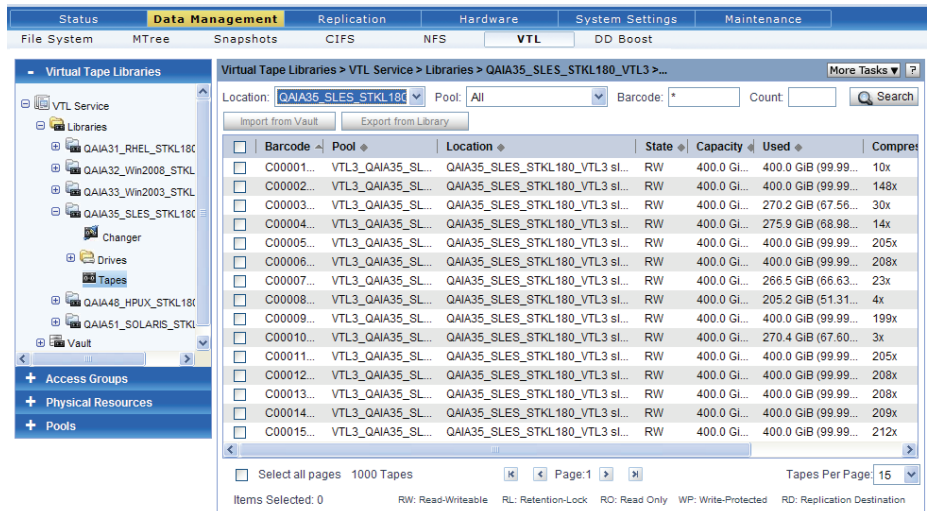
Status | Data Management | Replication | Hardware | System Settings | Maintenance

File System | MTree | Snapshots | CIFS | NFS | VTL | DD Boost

- Virtual Tape Libraries

VTL Service
Libraries
QAIA31_RHEL_STKL180
QAIA32_Win2008_STKL
QAIA33_Win2003_STKL
QAIA35_SLES_STKL180
Changer
Drives
Tapes
QAIA48_HPUX_STKL180
QAIA51_SOLARIS_STKL
Vault

+ Access Groups
+ Physical Resources
+ Pools

Virtual Tape Libraries > VTL Service > Libraries > QAIA35_SLES_STKL180_VTL3 >...

More Tasks ▾ ?

Location: QAIA35_SLES_STKL180 Pool: All Barcode: * Count: Search

Import from Vault | Export from Library

| | Barcode | Pool | Location | State | Capacity | Used | Compres |
|---|---|---|---|---|---|---|---|
| | C00001... | VTL3_QAIA35_SL... | QAIA35_SLES_STKL180_VTL3 sl... | RW | 400.0 Gi... | 400.0 GiB (99.99... | 10x |
| | C00002... | VTL3_QAIA35_SL... | QAIA35_SLES_STKL180_VTL3 sl... | RW | 400.0 Gi... | 400.0 GiB (99.99... | 148x |
| | C00003... | VTL3_QAIA35_SL... | QAIA35_SLES_STKL180_VTL3 sl... | RW | 400.0 Gi... | 270.2 GiB (67.56... | 30x |
| | C00004... | VTL3_QAIA35_SL... | QAIA35_SLES_STKL180_VTL3 sl... | RW | 400.0 Gi... | 275.9 GiB (68.98... | 14x |
| | C00005... | VTL3_QAIA35_SL... | QAIA35_SLES_STKL180_VTL3 sl... | RW | 400.0 Gi... | 400.0 GiB (99.99... | 205x |
| | C00006... | VTL3_QAIA35_SL... | QAIA35_SLES_STKL180_VTL3 sl... | RW | 400.0 Gi... | 400.0 GiB (99.99... | 208x |
| | C00007... | VTL3_QAIA35_SL... | QAIA35_SLES_STKL180_VTL3 sl... | RW | 400.0 Gi... | 266.5 GiB (66.63... | 23x |
| | C00008... | VTL3_QAIA35_SL... | QAIA35_SLES_STKL180_VTL3 sl... | RW | 400.0 Gi... | 205.2 GiB (51.31... | 4x |
| | C00009... | VTL3_QAIA35_SL... | QAIA35_SLES_STKL180_VTL3 sl... | RW | 400.0 Gi... | 400.0 GiB (99.99... | 199x |
| | C00010... | VTL3_QAIA35_SL... | QAIA35_SLES_STKL180_VTL3 sl... | RW | 400.0 Gi... | 270.4 GiB (67.60... | 3x |
| | C00011... | VTL3_QAIA35_SL... | QAIA35_SLES_STKL180_VTL3 sl... | RW | 400.0 Gi... | 400.0 GiB (99.99... | 205x |
| | C00012... | VTL3_QAIA35_SL... | QAIA35_SLES_STKL180_VTL3 sl... | RW | 400.0 Gi... | 400.0 GiB (99.99... | 208x |
| | C00013... | VTL3_QAIA35_SL... | QAIA35_SLES_STKL180_VTL3 sl... | RW | 400.0 Gi... | 400.0 GiB (99.99... | 208x |
| | C00014... | VTL3_QAIA35_SL... | QAIA35_SLES_STKL180_VTL3 sl... | RW | 400.0 Gi... | 400.0 GiB (99.99... | 209x |
| | C00015... | VTL3_QAIA35_SL... | QAIA35_SLES_STKL180_VTL3 sl... | RW | 400.0 Gi... | 400.0 GiB (99.99... | 212x |

Select all pages 1000 Tapes Page:1 Tapes Per Page: 15

Items Selected: 0 RW: Read-Writeable RL: Retention-Lock RO: Read Only WP: Write-Protected RD: Replication Destination